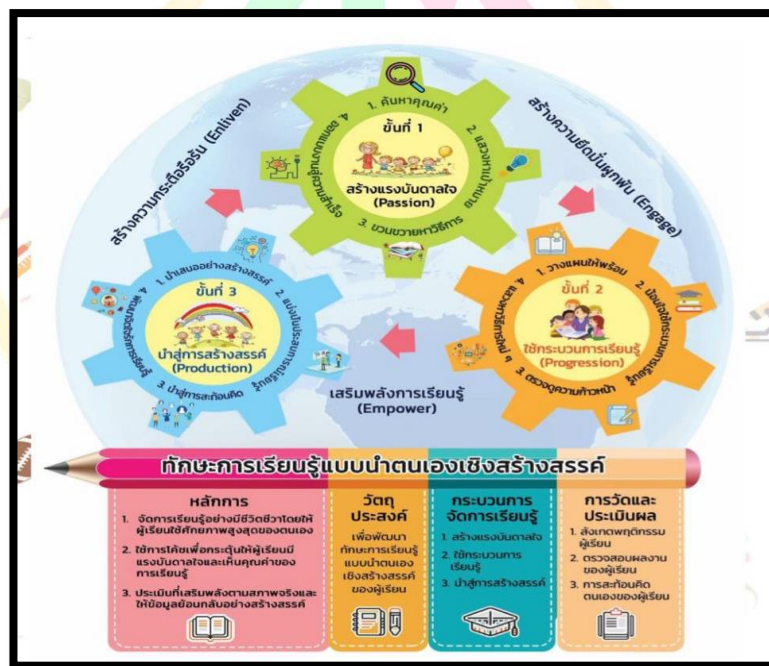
1. ค้นหาคุณค่า

ขั้นที่ 1

สร้างแรงบันดาลใจ (Passion)

2. แสวงหาแบบอย่าง

3. ขวนขวายหาวิธีการ

4. ถอดแบบอย่างผู้ประสบความสำเร็จ

สร้างความกระตือรือร้น (Enliven)

สร้างความยึดมั่นผูกพัน (Engage)

ขั้นที่ 3

นำสู่การสร้างสรรค์ (Production)

1. นำเสนออย่างสร้างสรรค์

2. แบ่งปันประสบการณ์

3. นำสู่การสะท้อนคิด

4. เพิ่มพูนประสบการณ์เรียนรู้

ขั้นที่ 2

ใช้กระบวนการเรียนรู้ (Progression)

1. วางแผนให้พร้อม

2. น้อมใจให้กระบวนการ

3. ตรวจดูความก้าวหน้า

4. แสวงหาวิธีการใหม่ๆ

เสริมพลังการเรียนรู้ (Empower)

ทักษะการเรียนรู้แบบนำตนเองเชิงสร้างสรรค์

| หลักการ | วัตถุประสงค์ | กระบวนการจัดการเรียนรู้ | การวัดและประเมินผล |
|---|---|---|---|
| 1. จัดการเรียนรู้อย่างมีชีวิตชีวาโดยให้ผู้เรียนใช้ศักยภาพสูงสุดของตนเอง 2. ใช้การโค้ชเพื่อกระตุ้นให้ผู้เรียนมีแรงบันดาลใจและเห็นคุณค่าของการเรียนรู้ 3. ประเมินที่เสริมพลังตามสภาพจริงและให้ข้อมูลย้อนกลับอย่างสร้างสรรค์ | เพื่อพัฒนาทักษะการเรียนรู้แบบนำตนเองเชิงสร้างสรรค์ของผู้เรียน | 1. สร้างแรงบันดาลใจ 2. ใช้กระบวนการเรียนรู้ 3. นำสู่การสร้างสรรค์ | 1. สังเกตพฤติกรรมผู้เรียน 2. ตรวจสอบผลงานของผู้เรียน 3. การสะท้อนคิดตนเองของผู้เรียน |